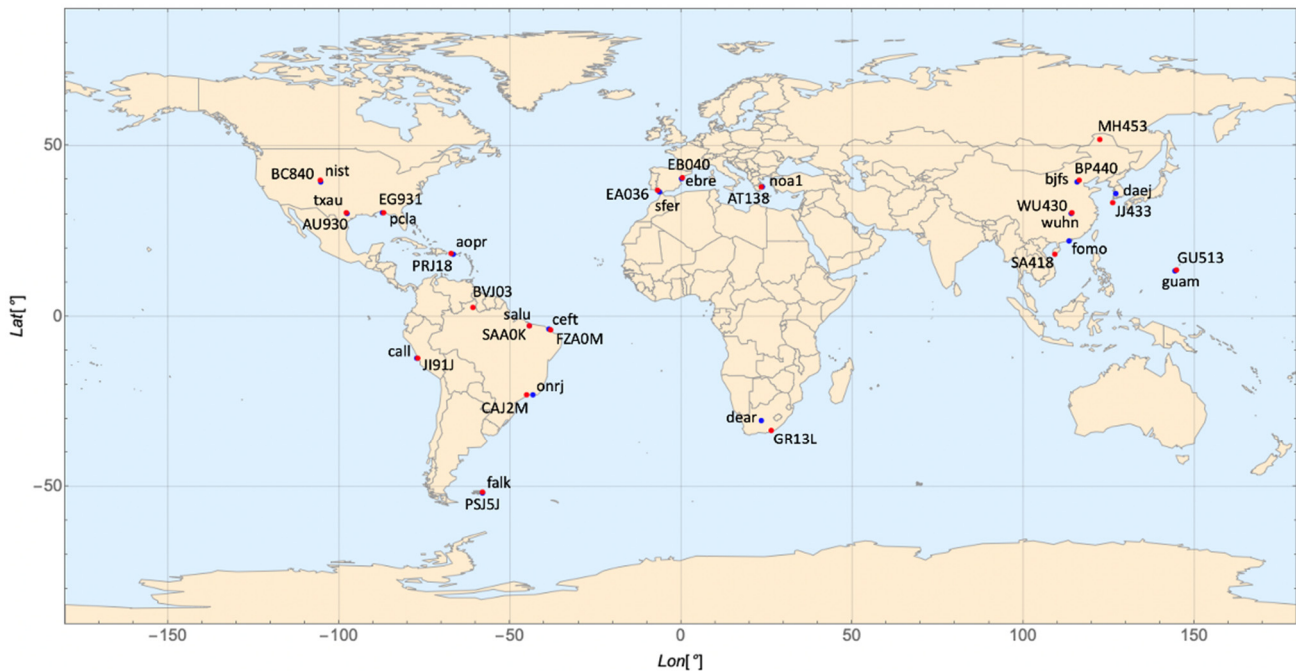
50
0
−50
Lat[°]
MH453
BC840
nist
EB040
ebre
BP440
bjfs
daej
EA036
noa1
txau
EG931
sfer
AT138
WU430
JJ433
AU930
pcla
wuhn
aopr
fomo
GU513
PRJ18
SA418
guam
BVJ03
salu
ceft
SAA0K
FZA0M
call
JI91J
onrj
CAJ2M
dear
GR13L
falk
PSJ5J
−150
−100
−50
0
50
100
150
Lon[°]